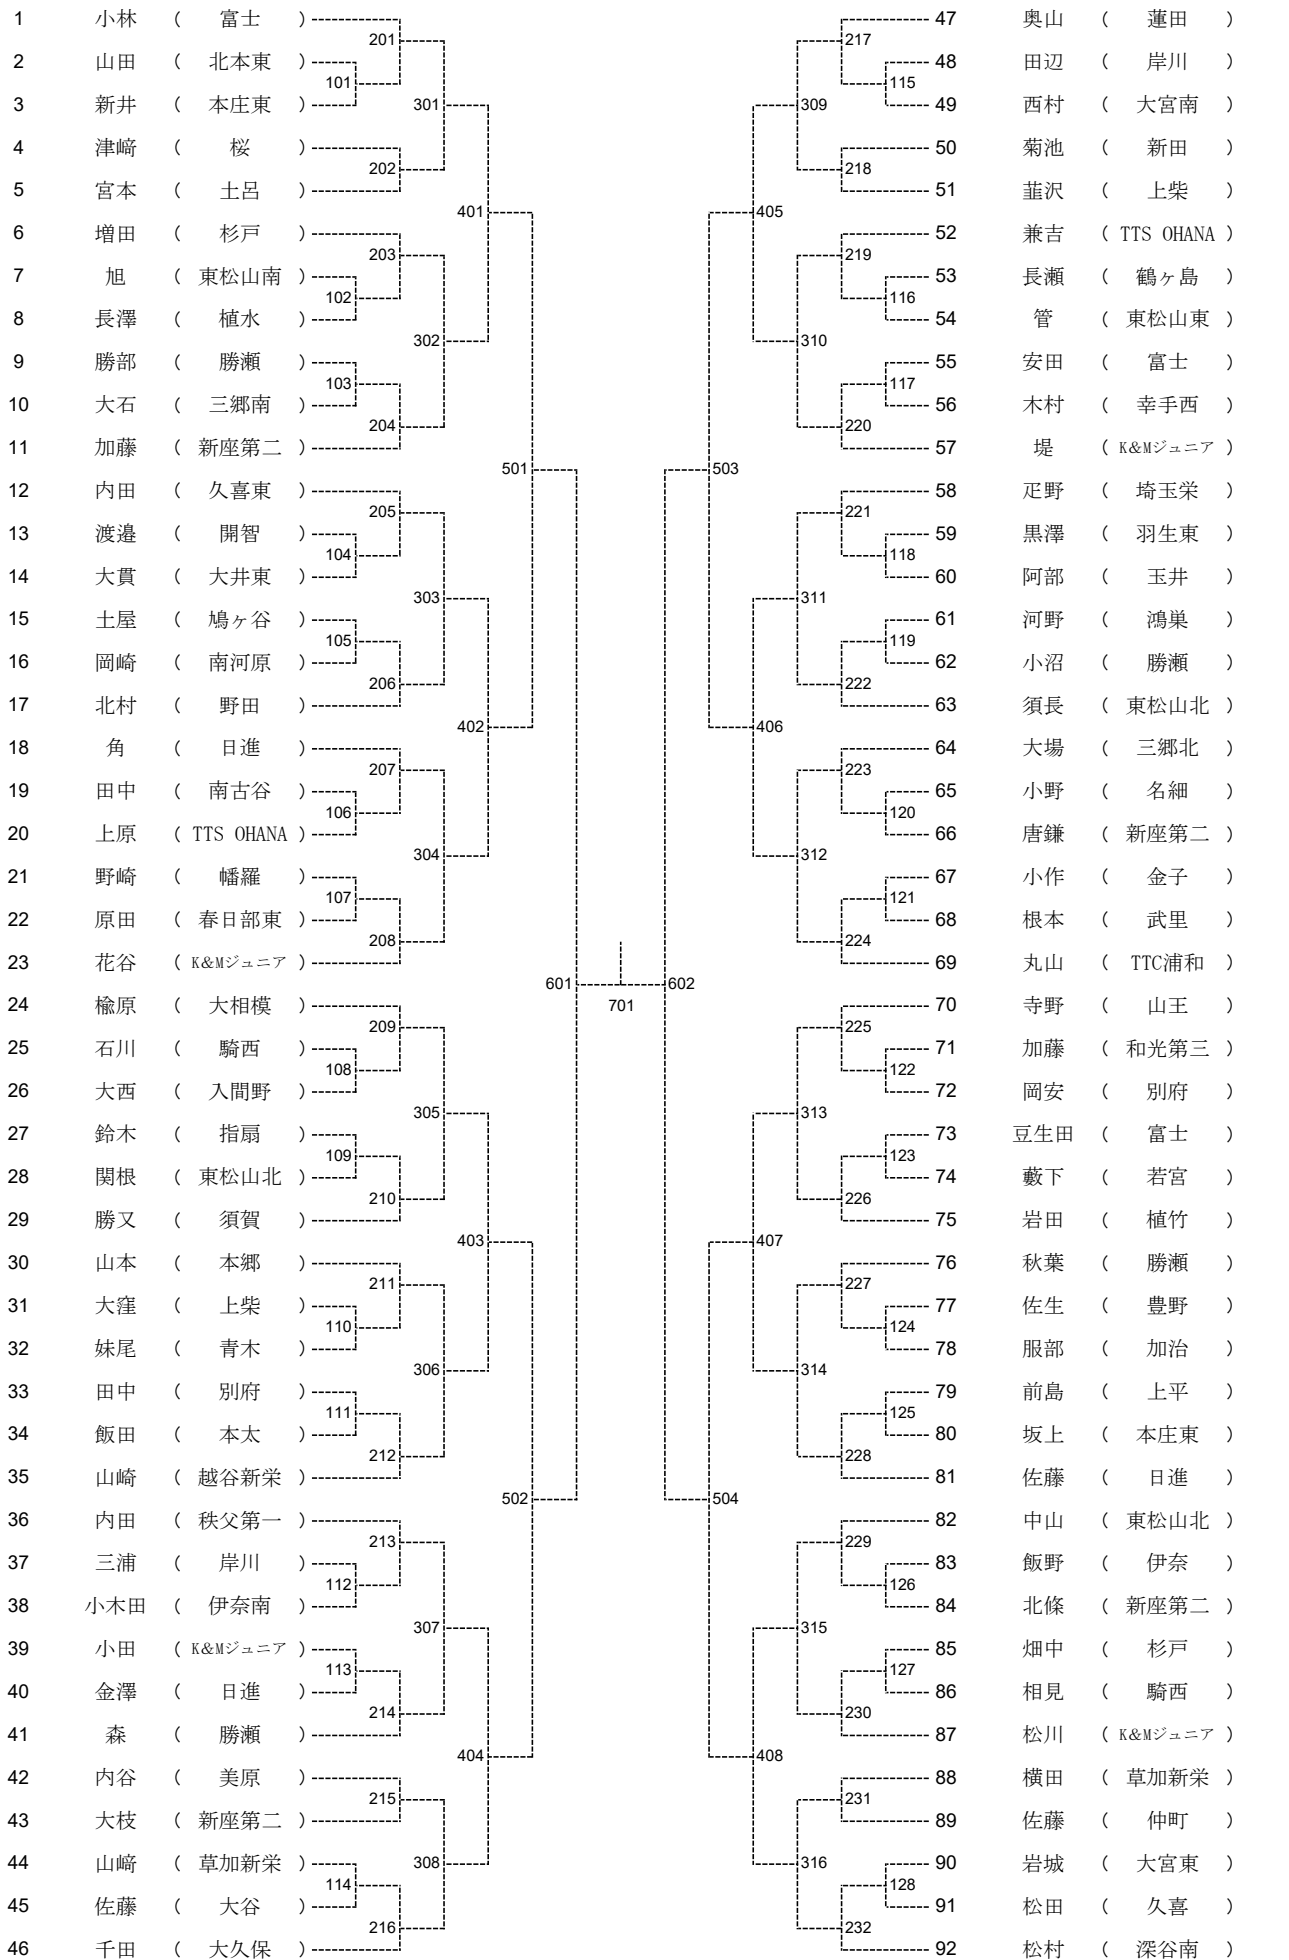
1 小林 ( 富士 )
2 山田 ( 北本東 )
3 新井 ( 本庄東 )
4 津崎 ( 桜 )
5 宮本 ( 土呂 )
6 増田 ( 杉戸 )
7 旭 ( 東松山南 )
8 長澤 ( 植水 )
9 勝部 ( 勝瀬 )
10 大石 ( 三郷南 )
11 加藤 ( 新座第二 )
12 内田 ( 久喜東 )
13 渡邉 ( 開智 )
14 大貫 ( 大井東 )
15 土屋 ( 鳩ヶ谷 )
16 岡崎 ( 南河原 )
17 北村 ( 野田 )
18 角 ( 日進 )
19 田中 ( 南古谷 )
20 上原 ( TTS OHANA )
21 野崎 ( 幡羅 )
22 原田 ( 春日部東 )
23 花谷 ( K&Mジュニア )
24 楡原 ( 大相模 )
25 石川 ( 騎西 )
26 大西 ( 入間野 )
27 鈴木 ( 指扇 )
28 関根 ( 東松山北 )
29 勝又 ( 須賀 )
30 山本 ( 本郷 )
31 大窪 ( 上柴 )
32 妹尾 ( 青木 )
33 田中 ( 別府 )
34 飯田 ( 本太 )
35 山崎 ( 越谷新栄 )
36 内田 ( 秩父第一 )
37 三浦 ( 岸川 )
38 小木田 ( 伊奈南 )
39 小田 ( K&Mジュニア )
40 金澤 ( 日進 )
41 森 ( 勝瀬 )
42 内谷 ( 美原 )
43 大枝 ( 新座第二 )
44 山﨑 ( 草加新栄 )
45 佐藤 ( 大谷 )
46 千田 ( 大久保 )

101 102 103 104 105 106 107 108 109 110 111 112 113 114
201 202 203 204 205 206 207 208 209 210 211 212 213 214 215 216
301 302 303 304 305 306 307 308
401 402 403 404
501 502
601 701 602
503 504
405 406 407 408
309 310 311 312 313 314 315 316
217 218 219 220 221 222 223 224 225 226 227 228 229 230 231 232
115 116 117 118 119 120 121 122 123 124 125 126 127 128

47 奥山 ( 蓮田 )
48 田辺 ( 岸川 )
49 西村 ( 大宮南 )
50 菊池 ( 新田 )
51 韮沢 ( 上柴 )
52 兼吉 ( TTS OHANA )
53 長瀬 ( 鶴ヶ島 )
54 管 ( 東松山東 )
55 安田 ( 富士 )
56 木村 ( 幸手西 )
57 堤 ( K&Mジュニア )
58 疋野 ( 埼玉栄 )
59 黒澤 ( 羽生東 )
60 阿部 ( 玉井 )
61 河野 ( 鴻巣 )
62 小沼 ( 勝瀬 )
63 須長 ( 東松山北 )
64 大場 ( 三郷北 )
65 小野 ( 名細 )
66 唐鎌 ( 新座第二 )
67 小作 ( 金子 )
68 根本 ( 武里 )
69 丸山 ( TTC浦和 )
70 寺野 ( 山王 )
71 加藤 ( 和光第三 )
72 岡安 ( 別府 )
73 豆生田 ( 富士 )
74 藪下 ( 若宮 )
75 岩田 ( 植竹 )
76 秋葉 ( 勝瀬 )
77 佐生 ( 豊野 )
78 服部 ( 加治 )
79 前島 ( 上平 )
80 坂上 ( 本庄東 )
81 佐藤 ( 日進 )
82 中山 ( 東松山北 )
83 飯野 ( 伊奈 )
84 北條 ( 新座第二 )
85 畑中 ( 杉戸 )
86 相見 ( 騎西 )
87 松川 ( K&Mジュニア )
88 横田 ( 草加新栄 )
89 佐藤 ( 仲町 )
90 岩城 ( 大宮東 )
91 松田 ( 久喜 )
92 松村 ( 深谷南 )